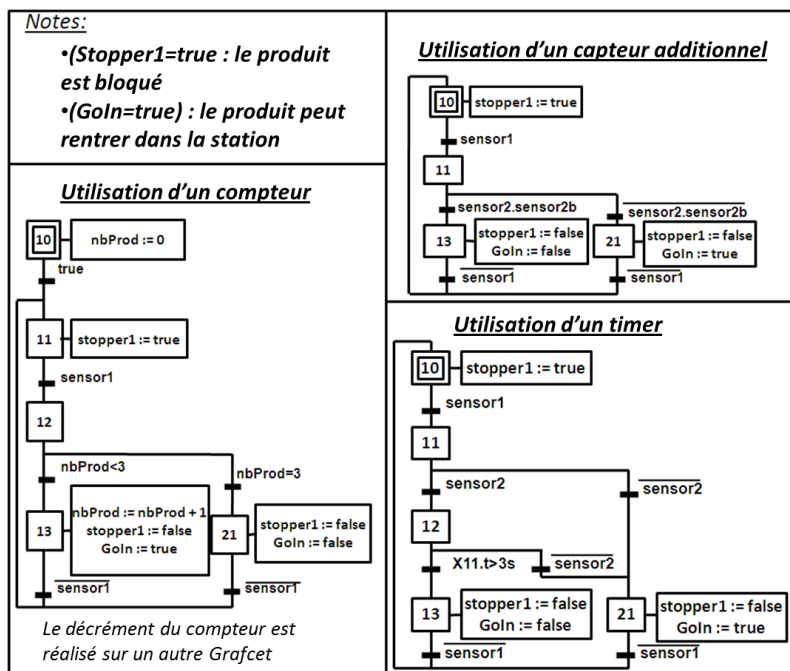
Notes:
•(Stopper1=true : le produit est bloqué
•(GoIn=true) : le produit peut rentrer dans la station

Utilisation d'un capteur additionnel

10 stopper1 := true
sensor1
11
sensor2.sensor2b
$\overline{\text{sensor2.sensor2b}}$
13 stopper1 := false GoIn := false
21 stopper1 := false GoIn := true
$\overline{\text{sensor1}}$
$\overline{\text{sensor1}}$

Utilisation d'un compteur

10 nbProd := 0
true
11 stopper1 := true
sensor1
12
nbProd<3
nbProd=3
13 nbProd := nbProd + 1 stopper1 := false GoIn := true
21 stopper1 := false GoIn := false
$\overline{\text{sensor1}}$
$\overline{\text{sensor1}}$

Le décrément du compteur est réalisé sur un autre Grafcet

Utilisation d'un timer

10 stopper1 := true
sensor1
11
sensor2
$\overline{\text{sensor2}}$
12
X11.t>3s
$\overline{\text{sensor2}}$
13 stopper1 := false GoIn := false
21 stopper1 := false GoIn := true
$\overline{\text{sensor1}}$
$\overline{\text{sensor1}}$